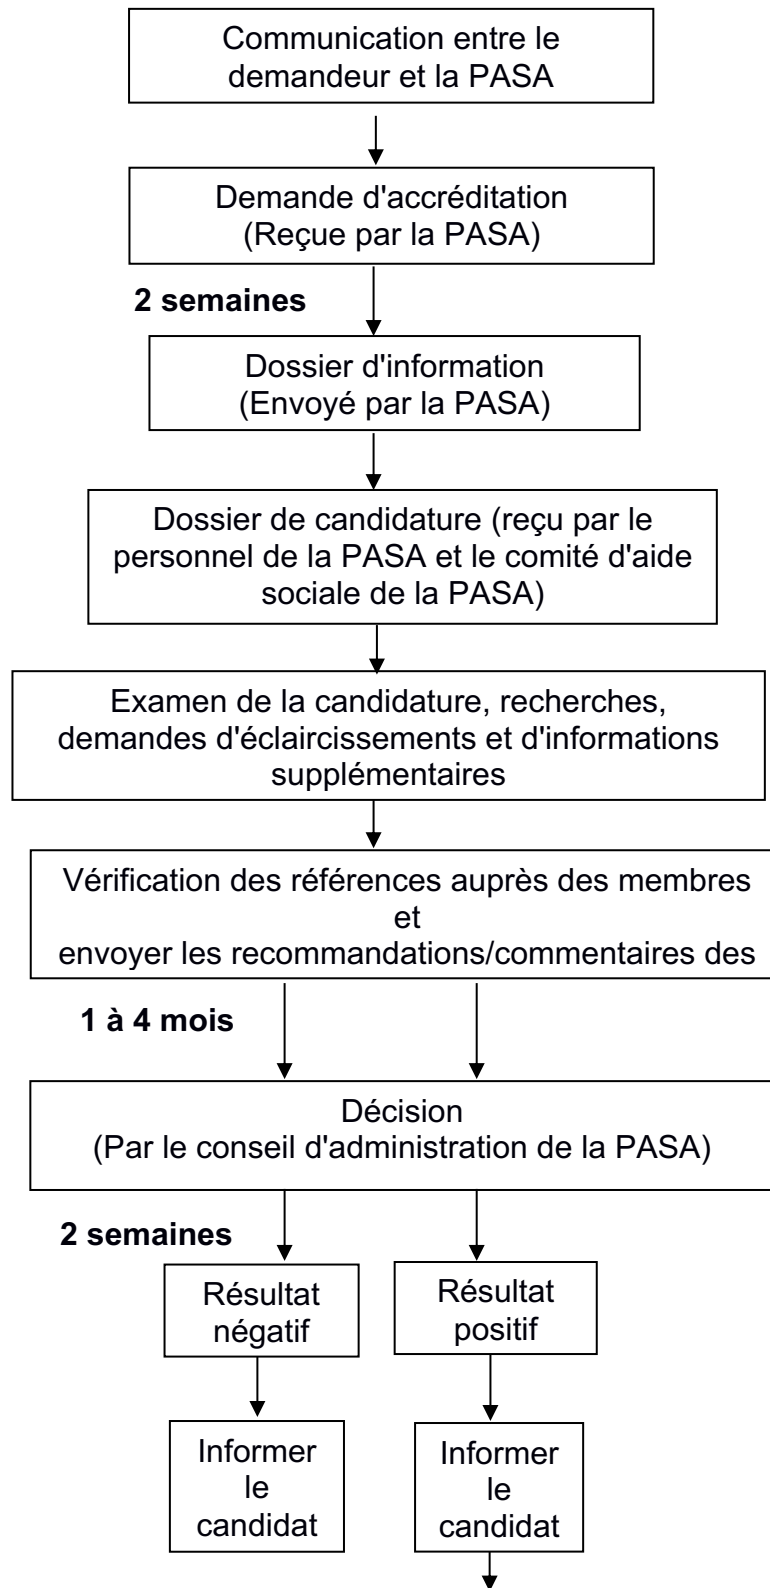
Communication entre le demandeur et la PASA

Demande d'accréditation
(Reçue par la PASA)

2 semaines

Dossier d'information
(Envoyé par la PASA)

Dossier de candidature (reçu par le personnel de la PASA et le comité d'aide sociale de la PASA)

Examen de la candidature, recherches, demandes d'éclaircissements et d'informations supplémentaires

Vérification des références auprès des membres
et
envoyer les recommandations/commentaires des

1 à 4 mois

Décision
(Par le conseil d'administration de la PASA)

2 semaines

Résultat négatif

Résultat positif

Informer le candidat

Informer le candidat